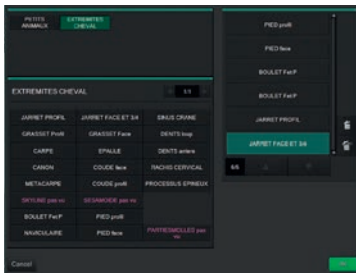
PETITS ANIMAUX
EXTREMITES CHEVAL

EXTREMITES CHEVAL
1/1

| JARRET PROFIL | JARRET FACE ET 3/4 | SINUS CRANE |
|---|---|---|
| GRASSET Profil | GRASSET Face | DENTS loup |
| CARPE | EPAULE | DENTS entiere |
| CANON | COUDE face | RACHIS CERVICAL |
| METACARPE | COUDE profil | PROCESSUS EPINEUX |
| SKYLINE pas vu | SESAMOIDE pas vu | |
| BOULET Fet P | PIED profil | |
| NAVICULAIRE | PIED face | PARTIES MOLLES pas vu |

PIED profil
PIED face
BOULET Fet P
BOULET Fet P
JARRET PROFIL
JARRET FACE ET 3/4
6/6

Cancel
OK